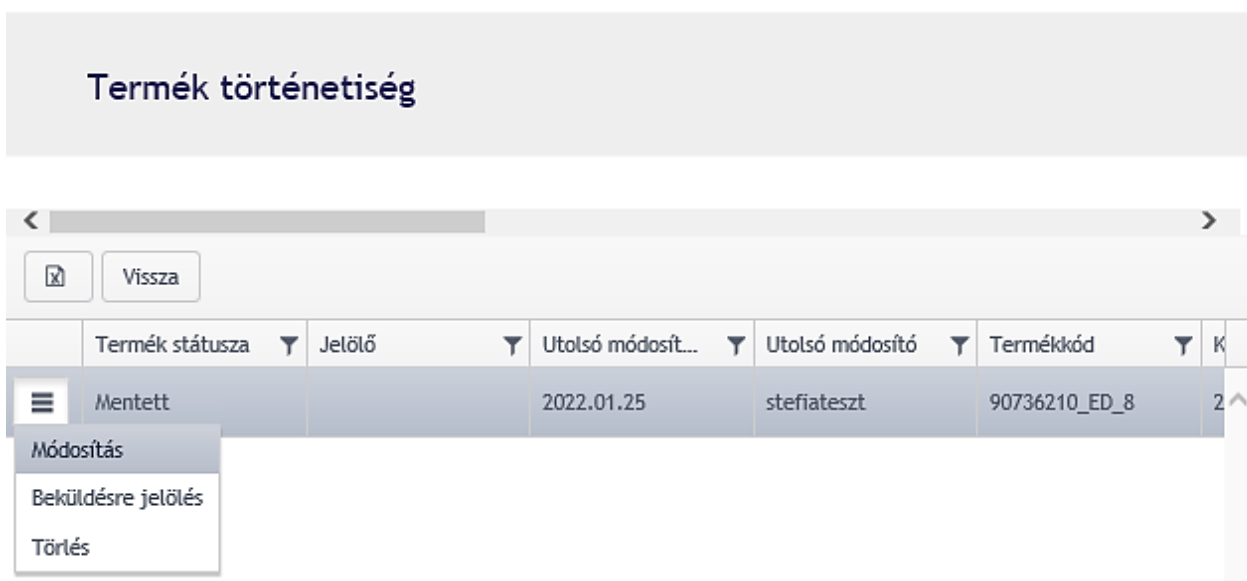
Termék történetiség

Vissza

| | Termék státusza | Jelölő | Utolsó módosít... | Utolsó módosító | Termékkód | K |
|---|---|---|---|---|---|---|
| | Mentett | | 2022.01.25 | stefiateszt | 90736210_ED_8 | 2 |

Módosítás
Beküldésre jelölés
Törlés